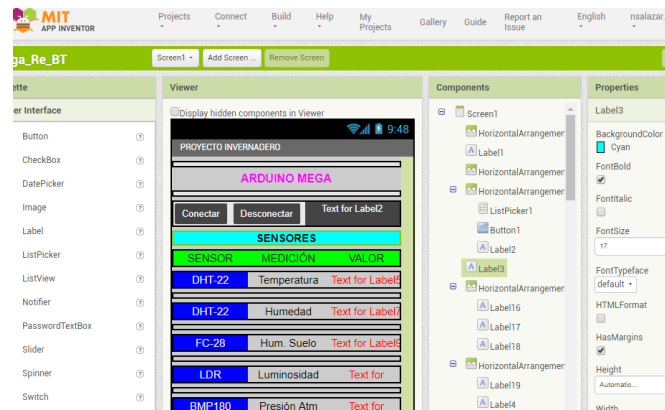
MIT APP INVENTOR

Projects
Connect
Build
Help
My Projects
Gallery
Guide
Report an Issue
English
nsalazar

ga_Re_BT
Screen1
Add Screen ...
Remove Screen

ette
er Interface
Button
CheckBox
DatePicker
Image
Label
ListPicker
ListView
Notifier
PasswordTextBox
Slider
Spinner
Switch

Viewer
Display hidden components in Viewer
9:48
PROYECTO INVERNADERO
ARDUINO MEGA
Conectar
Desconectar
Text for Label2
SENSORES
SENSOR
MEDICIÓN
VALOR
DHT-22
Temperatura
Text for Label5
DHT-22
Humedad
Text for Label7
FC-28
Hum. Suelo
Text for Label9
LDR
Luminosidad
Text for
BMP180
Presión Atm
Text for

Components
Screen1
HorizontalArrangement
Label1
HorizontalArrangement
HorizontalArrangement
ListPicker1
Button1
Label2
Label3
HorizontalArrangement
Label16
Label17
Label18
HorizontalArrangement
Label19
Label4

Properties
Label3
BackgroundColor
Cyan
FontBold
FontItalic
FontSize
17
FontTypeface
default
HTMLFormat
HasMargins
Height
Automatic...
Width